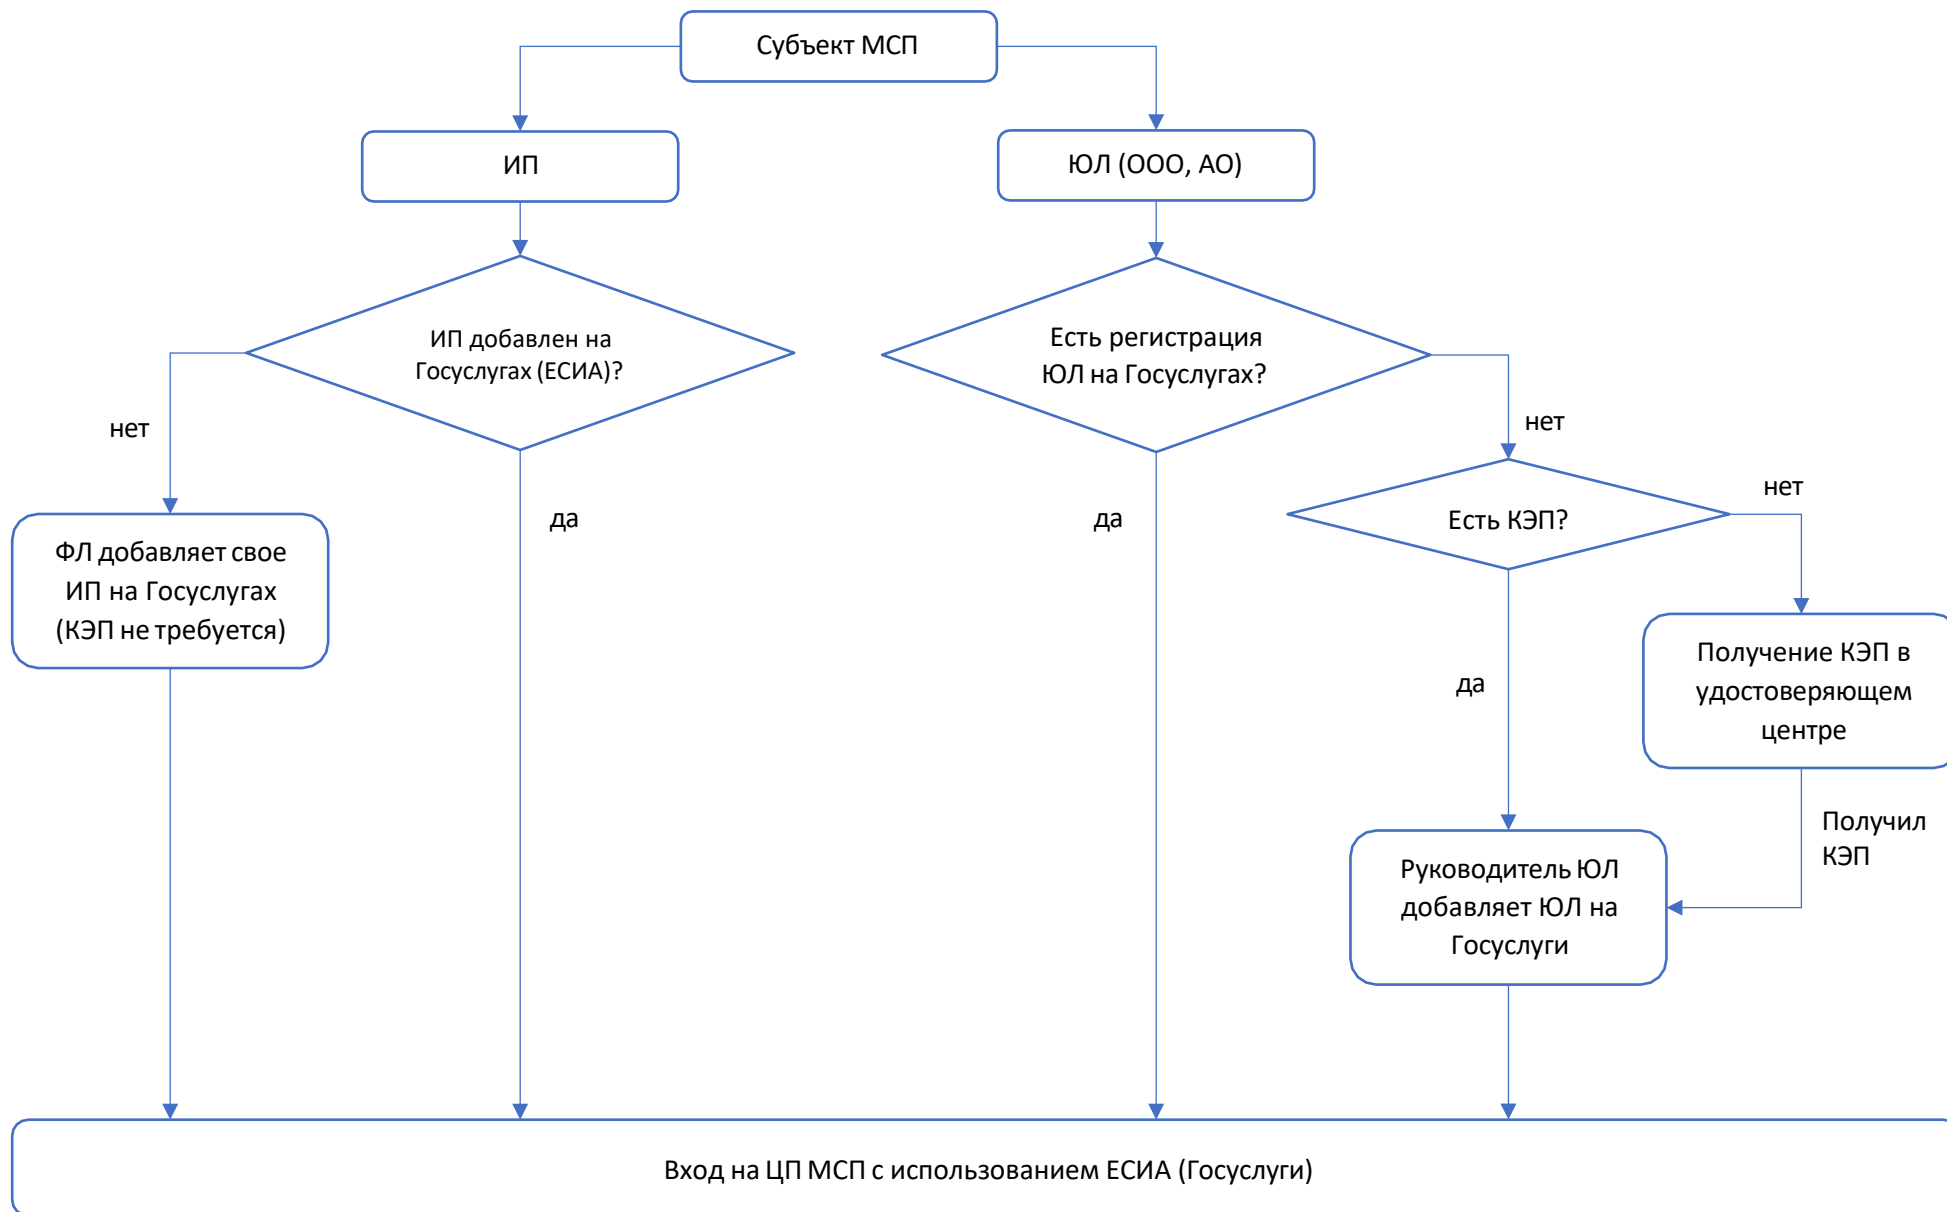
Субъект МСП

ИП

ЮЛ (ООО, АО)

ИП добавлен на Госуслугах (ЕСИА)?

Есть регистрация ЮЛ на Госуслугах?

нет

да

да

нет

Есть КЭП?

нет

ФЛ добавляет свое ИП на Госуслугах (КЭП не требуется)

да

Получение КЭП в удостоверяющем центре

Получил КЭП

Руководитель ЮЛ добавляет ЮЛ на Госуслуги

Вход на ЦП МСП с использованием ЕСИА (Госуслуги)